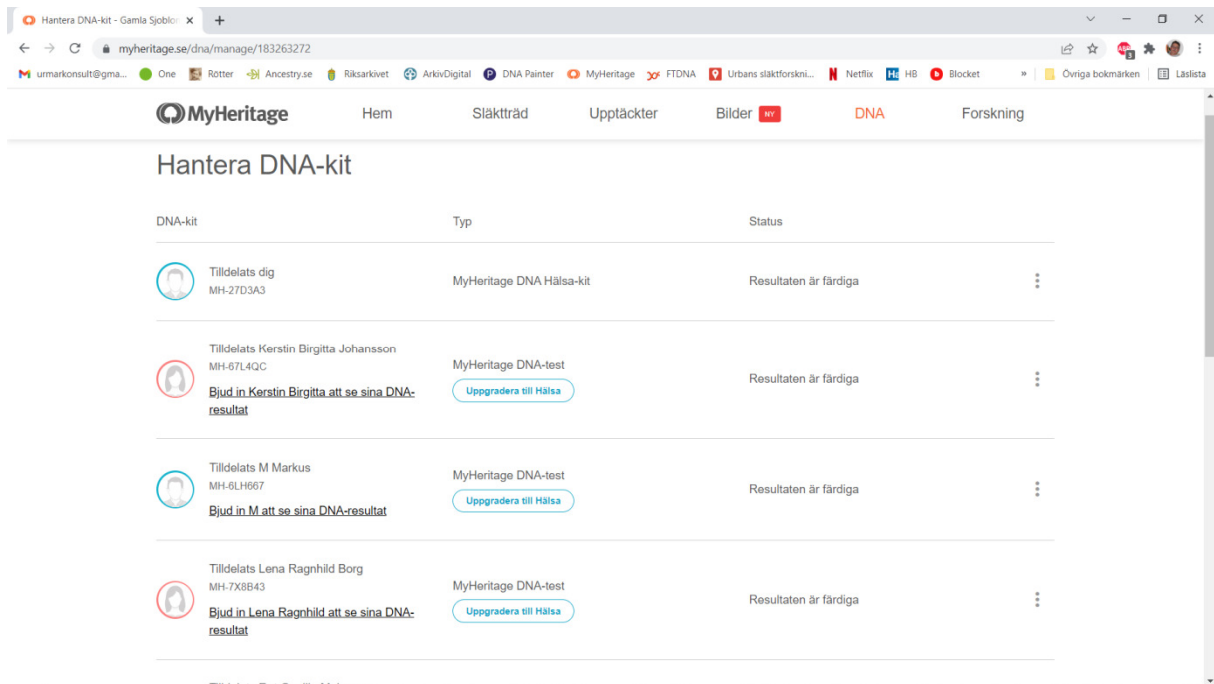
Hantera DNA-kit - Gamla Sjoblo ×   +

myheritage.se/dna/manage/183263272

urmarkonsult@gma...   One   Rötter   Ancestry.se   Riksarkivet   ArkivDigital   DNA Painter   MyHeritage   FTDNA   Urbans släktforskni...   Netflix   HB   Blocket   »   Övriga bokmärken   Läslista

MyHeritage   Hem   Släktträd   Upptäckter   Bilder NY   DNA   Forskning

Hantera DNA-kit

| DNA-kit | Typ | Status |
|---|---|---|
| Tilldelats dig MH-27D3A3 | MyHeritage DNA Hälsa-kit | Resultaten är färdiga |
| Tilldelats Kerstin Birgitta Johansson MH-67L4QC Bjud in Kerstin Birgitta att se sina DNA-resultat | MyHeritage DNA-test Uppgradera till Hälsa | Resultaten är färdiga |
| Tilldelats M Markus MH-6LH667 Bjud in M att se sina DNA-resultat | MyHeritage DNA-test Uppgradera till Hälsa | Resultaten är färdiga |
| Tilldelats Lena Ragnhild Borg MH-7X8B43 Bjud in Lena Ragnhild att se sina DNA-resultat | MyHeritage DNA-test Uppgradera till Hälsa | Resultaten är färdiga |

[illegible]